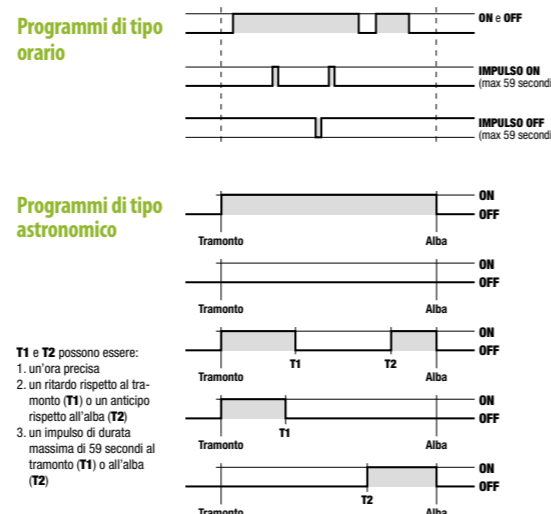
Programmi di tipo orario

ON e OFF

IMPULSO ON
(max 59 secondi

IMPULSO OFF
(max 59 secondi

Programmi di tipo astronomico

ON
OFF
Tramonto
Alba

ON
OFF
Tramonto
Alba

T1 e T2 possono essere:
1. un'ora precisa
2. un ritardo rispetto al tramonto (T1) o un anticipo rispetto all'alba (T2)
3. un impulso di durata massima di 59 secondi al tramonto (T1) o all'alba (T2)

ON
OFF
T1
T2
Tramonto
Alba

ON
OFF
T1
Tramonto
Alba

ON
OFF
T2
Tramonto
Alba